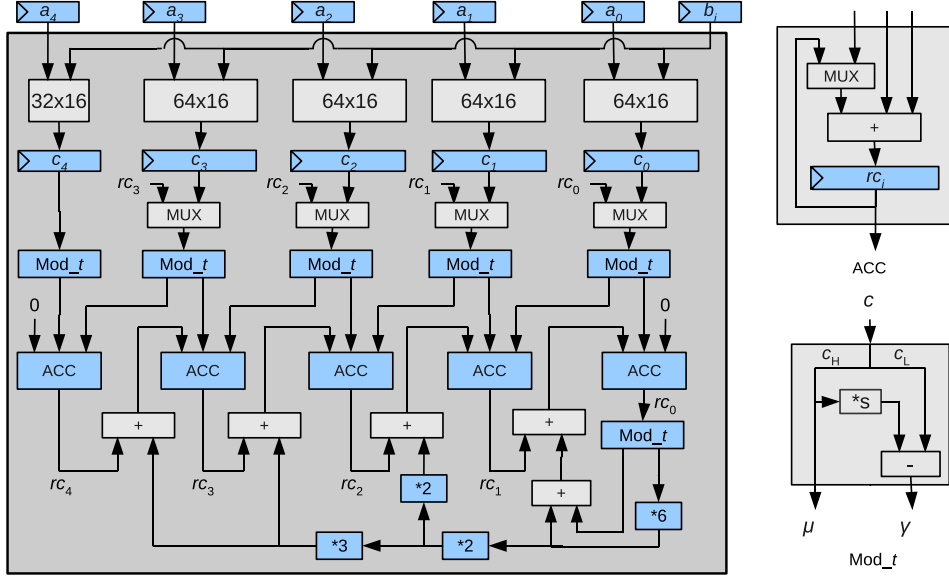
$a_4$ $a_3$ $a_2$ $a_1$ $a_0$ $b_i$

32x16 64x16 64x16 64x16 64x16

$c_4$ $c_3$ $c_2$ $c_1$ $c_0$

$rc_3$ MUX $rc_2$ MUX $rc_1$ MUX $rc_0$ MUX

Mod_$t$ Mod_$t$ Mod_$t$ Mod_$t$ Mod_$t$

0 0

ACC ACC ACC ACC ACC

$rc_0$

+ + + +

Mod_$t$

$rc_4$ $rc_3$ $rc_2$ $rc_1$

*2 + *6

*3 *2

MUX

+

$rc_i$

ACC

$c$

$c_H$ $c_L$

*s

-

$\mu$ $y$

Mod_$t$